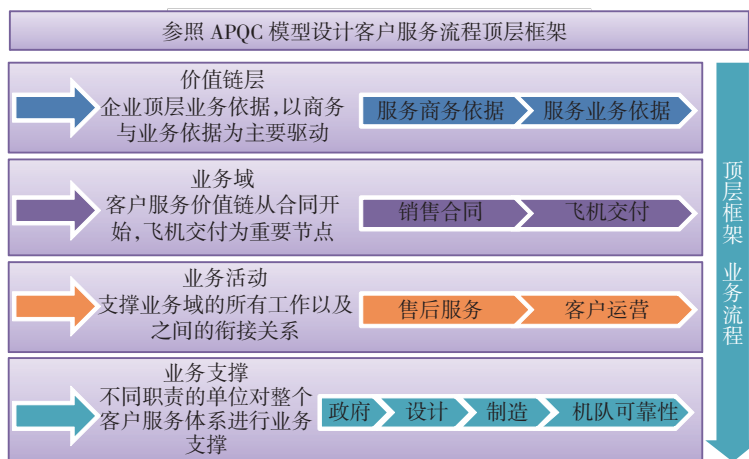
参照 APQC 模型设计客户服务流程顶层框架

价值链层
企业顶层业务依据，以商务与业务依据为主要驱动

服务商务依据
服务业务依据

业务域
客户服务价值链从合同开始，飞机交付为重要节点

销售合同
飞机交付

业务活动
支撑业务域的所有工作以及之间的衔接关系

售后服务
客户运营

业务支撑
不同职责的单位对整个客户服务体系进行业务支撑

政府
设计
制造
机队可靠性

顶层框架 业务流程